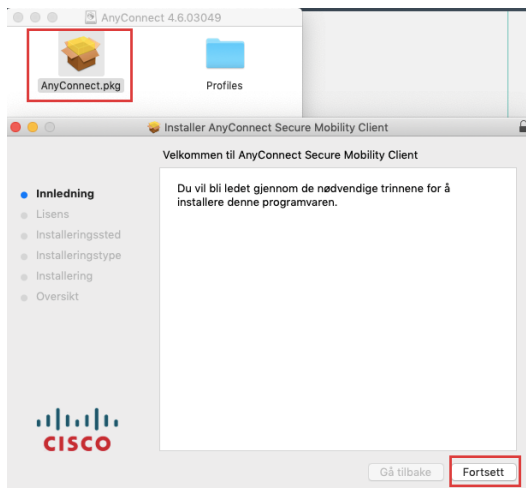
AnyConnect 4.6.03049

AnyConnect.pkg

Profiles

Installer AnyConnect Secure Mobility Client

Velkommen til AnyConnect Secure Mobility Client

Innledning
Lisens
Installeringssted
Installeringstype
Installering
Oversikt

Du vil bli ledet gjennom de nødvendige trinnene for å installere denne programvaren.

cisco

Gå tilbake

Fortsett